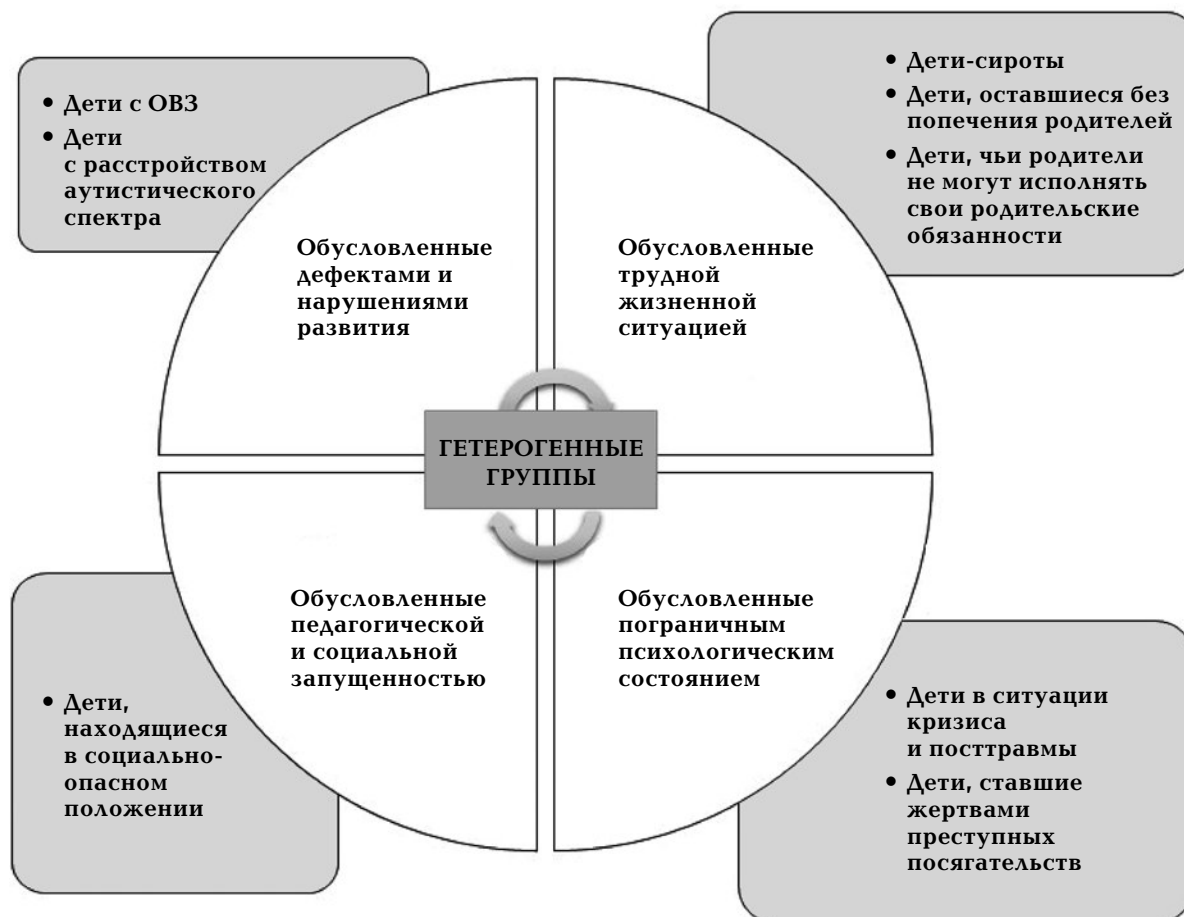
• Дети с ОВЗ
• Дети с расстройством аутистического спектра

• Дети-сироты
• Дети, оставшиеся без попечения родителей
• Дети, чьи родители не могут исполнять свои родительские обязанности

Обусловленные дефектами и нарушениями развития

Обусловленные трудной жизненной ситуацией

ГЕТЕРОГЕННЫЕ ГРУППЫ

Обусловленные педагогической и социальной запущенностью

Обусловленные пограничным психологическим состоянием

• Дети, находящиеся в социально-опасном положении

• Дети в ситуации кризиса и посттравмы
• Дети, ставшие жертвами преступных посягательств